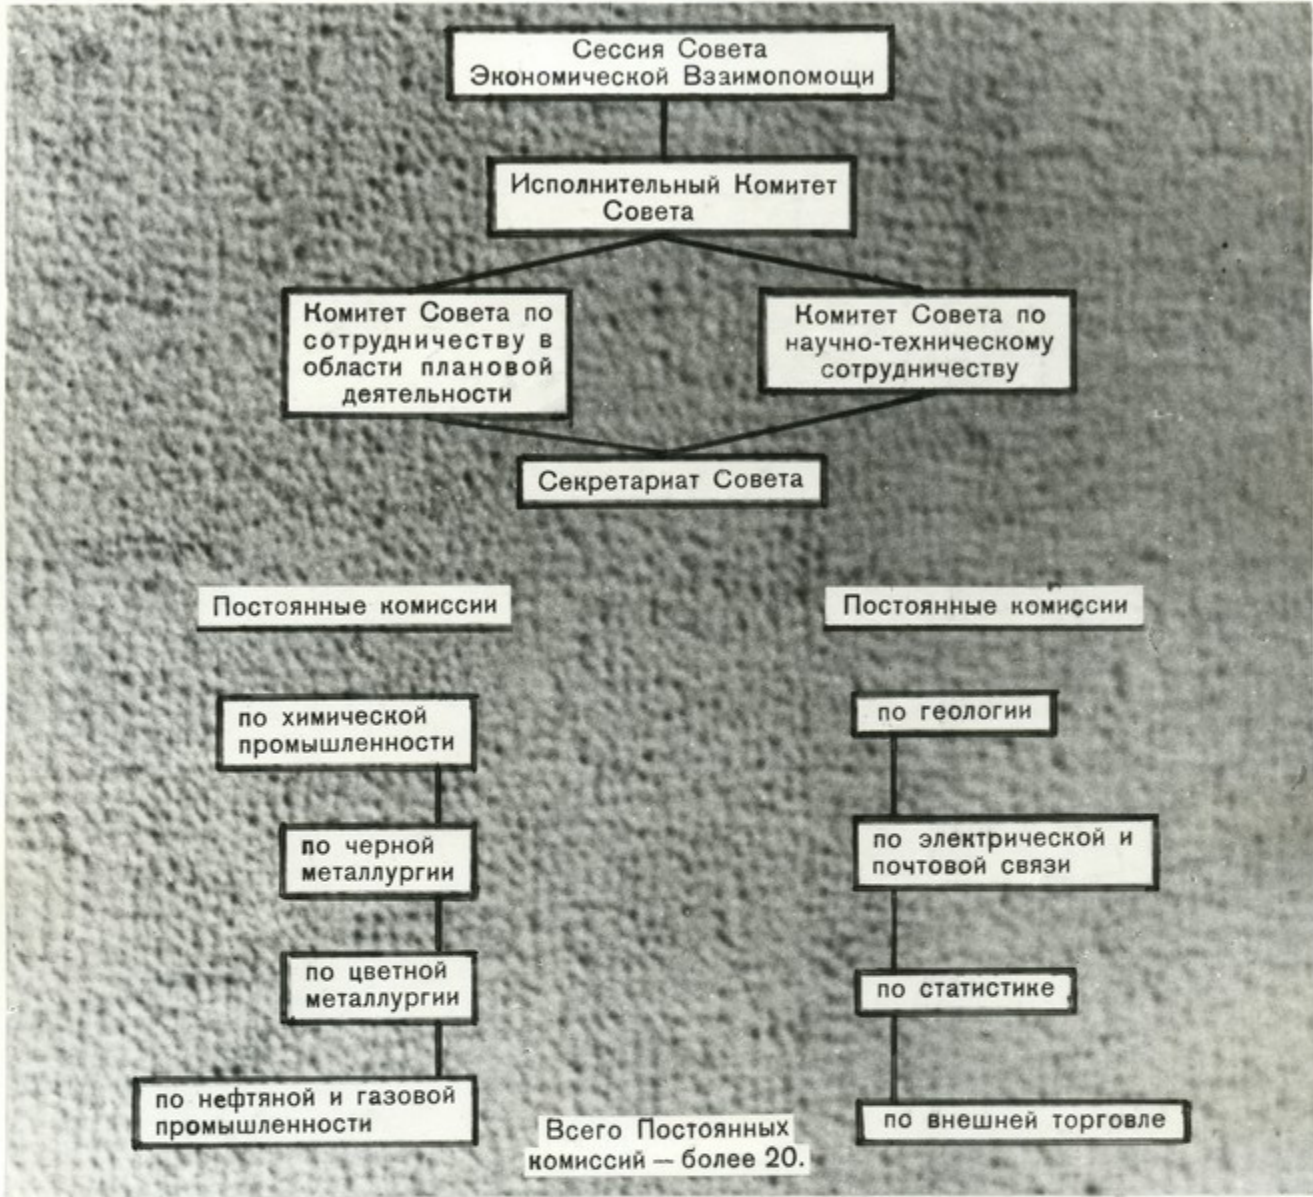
Сессия Совета
Экономической Взаимопомощи

Исполнительный Комитет
Совета

Комитет Совета по сотрудничеству в области плановой деятельности

Комитет Совета по научно-техническому сотрудничеству

Секретариат Совета

Постоянные комиссии

по химической промышленности

по черной металлургии

по цветной металлургии

по нефтяной и газовой промышленности

Постоянные комиссии

по геологии

по электрической и почтовой связи

по статистике

по внешней торговле

Всего Постоянных комиссий — более 20.